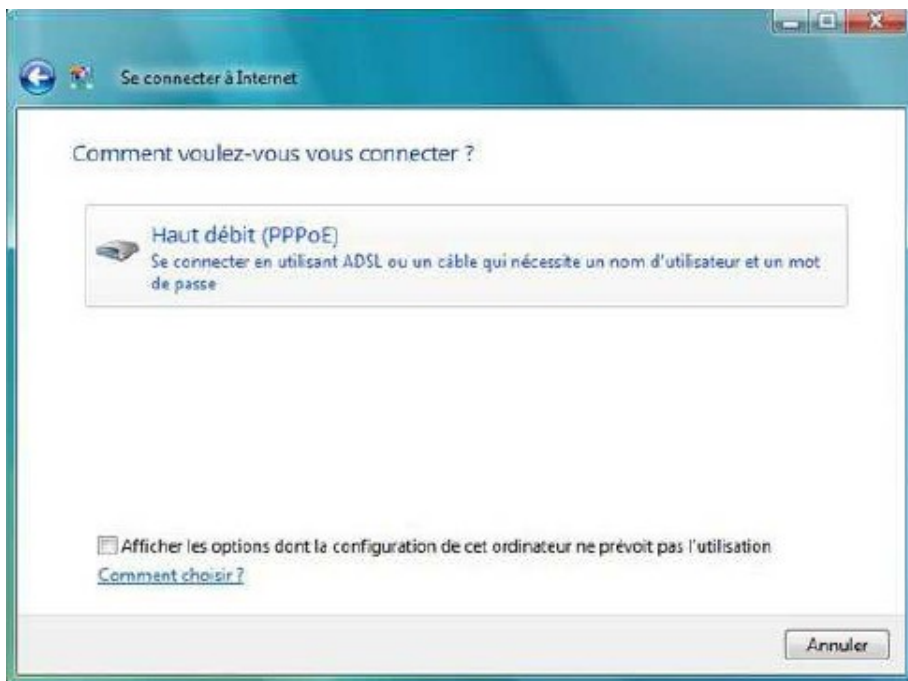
Se connecter à Internet

Comment voulez-vous vous connecter ?

Haut débit (PPPoE)
Se connecter en utilisant ADSL ou un câble qui nécessite un nom d'utilisateur et un mot de passe

Afficher les options dont la configuration de cet ordinateur ne prévoit pas l'utilisation
Comment choisir ?

Annuler